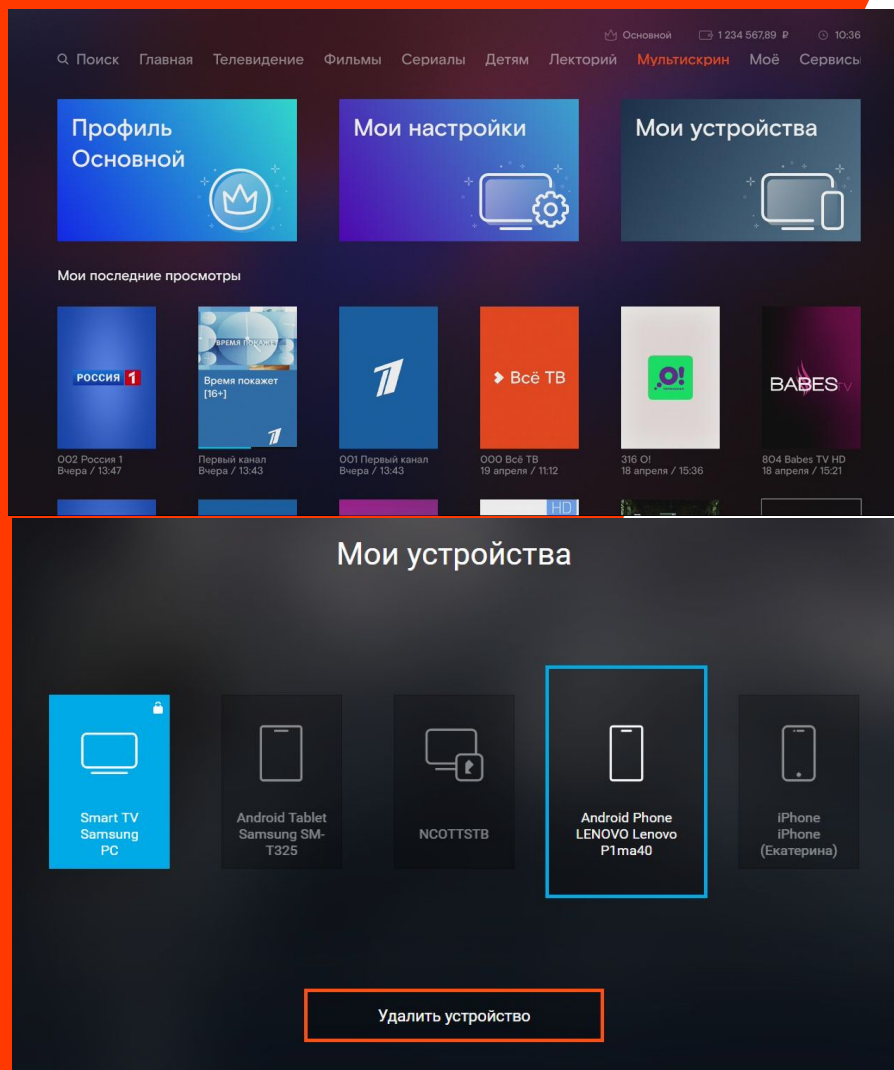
Основной 1 234 567,89 ₽ 10:36

Поиск Главная Телевидение Фильмы Сериалы Детям Лекторий Мультискрин Моё Сервисы

Профиль Основной

Мои настройки

Мои устройства

Мои последние просмотры

РОССИЯ 1

Время покажет

Время покажет [16+]

Всё ТВ

О!

BABES TV

002 Россия 1
Вчера / 13:47

Первый канал
Вчера / 13:43

001 Первый канал
Вчера / 13:43

000 Всё ТВ
19 апреля / 11:12

316 О!
18 апреля / 15:36

804 Babes TV HD
18 апреля / 15:21

HD

Мои устройства

Smart TV Samsung PC

Android Tablet Samsung SM-T325

NCOTTSTB

Android Phone LENOVO Lenovo P1ma40

iPhone iPhone (Екатерина)

Удалить устройство